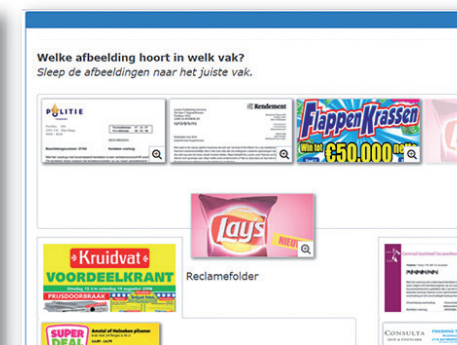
Welke afbeelding hoort in welk vak?
*Sleep de afbeeldingen naar het juiste vak.*

POLITIE

Rendement

Flappen Krassen
Win tot €50.000

Lay's
NIEUW

Kruidvat
VOORDEELKRANT
PRIJSDOORBRAAK

Reclamefolder

SUPER DEAL

CONSULTA